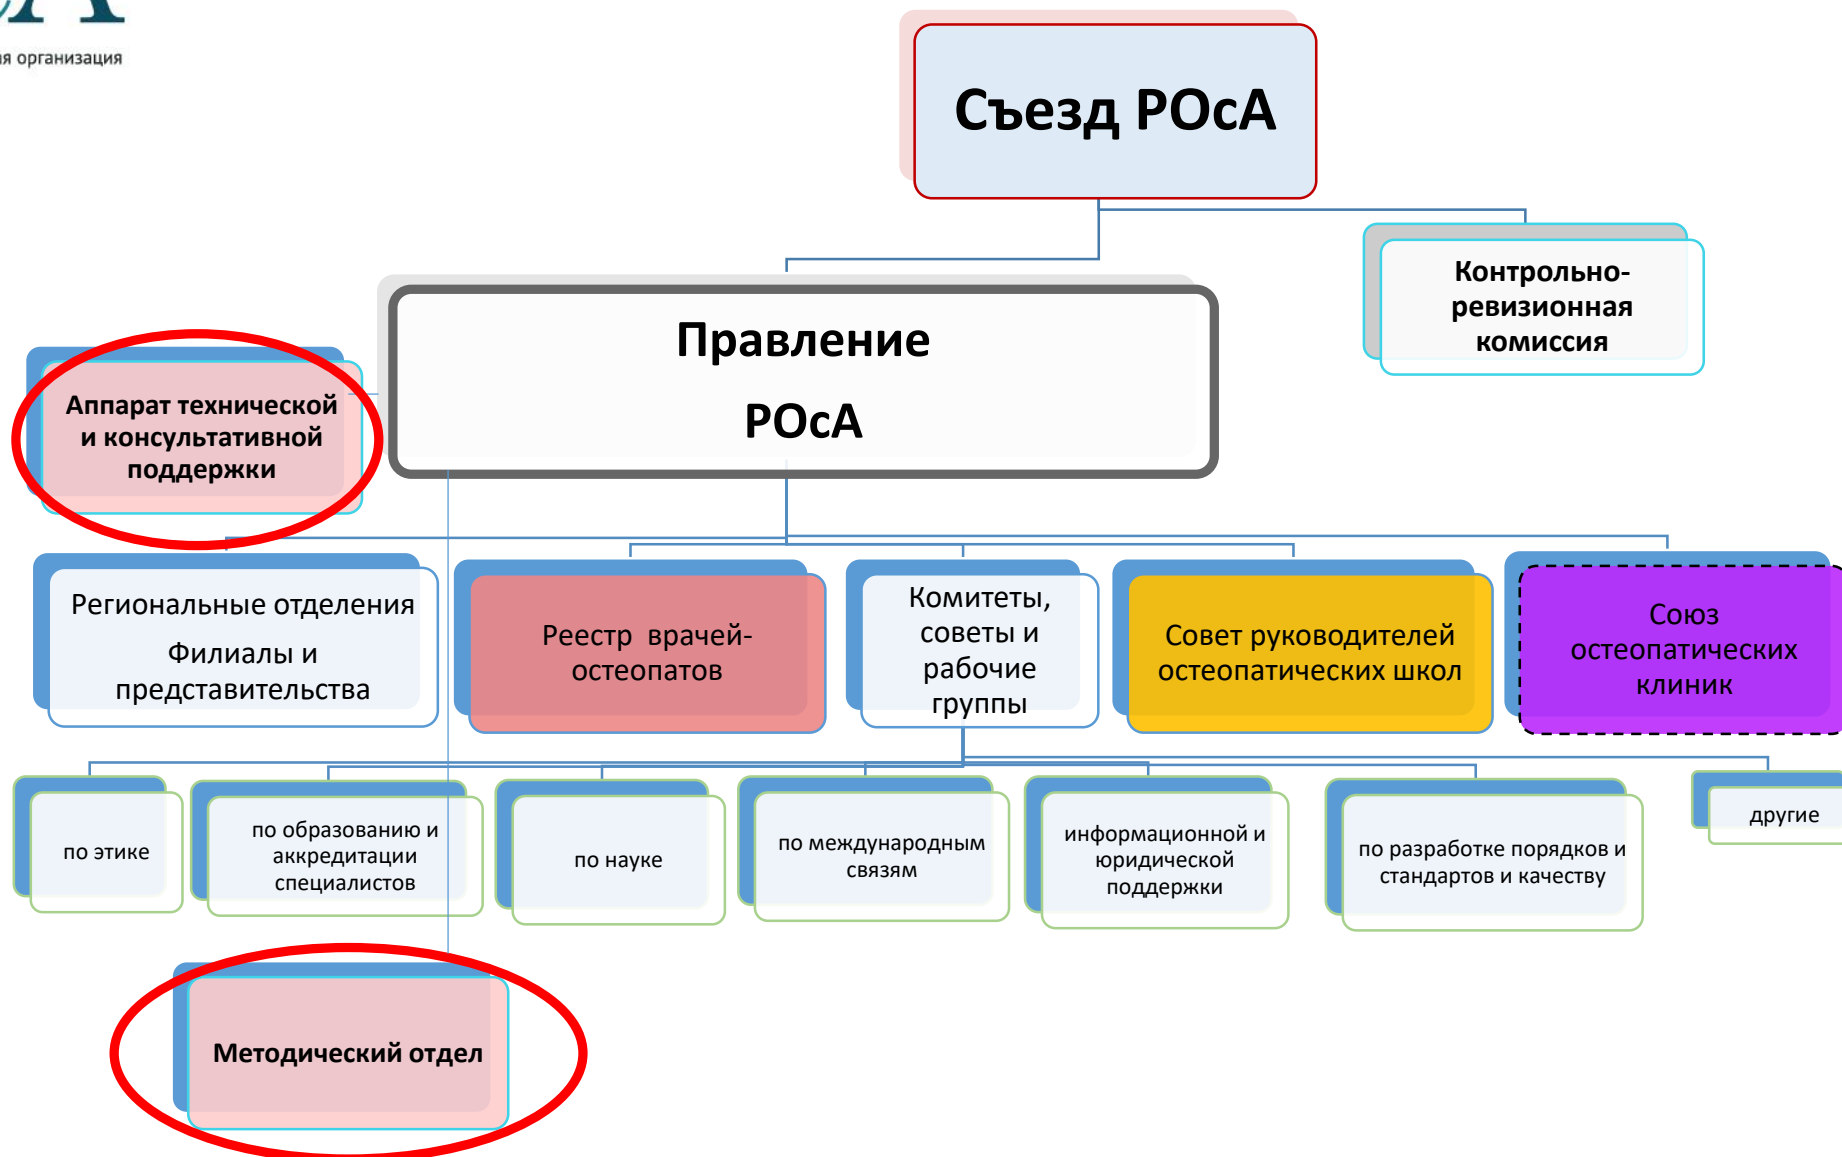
я организация

Съезд РОсА

Контрольно-ревизионная комиссия

Правление РОсА

Аппарат технической и консультативной поддержки

Региональные отделения

Филиалы и представительства

Реестр врачей-остеопатов

Комитеты, советы и рабочие группы

Совет руководителей остеопатических школ

Союз остеопатических клиник

по этике

по образованию и аккредитации специалистов

по науке

по международным связям

информационной и юридической поддержки

по разработке порядков и стандартов и качеству

другие

Методический отдел